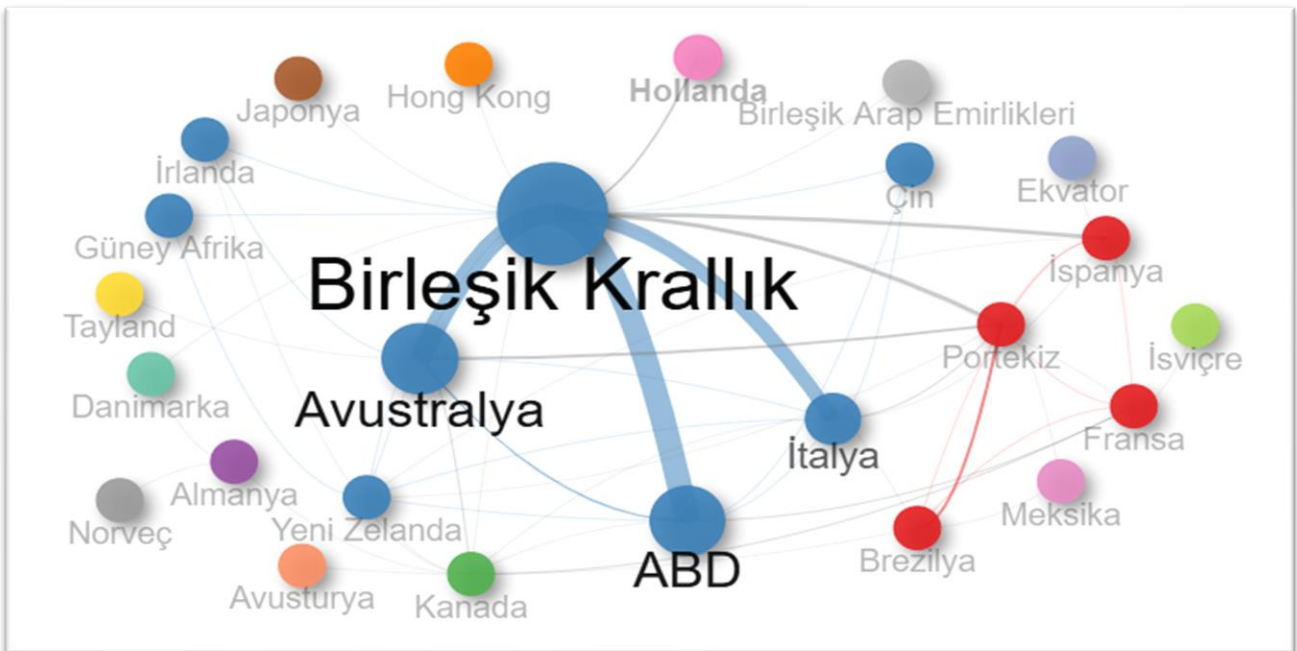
Japonya
Hong Kong
Hollanda
Birleşik Arap Emirlikleri
İrlanda
Çin
Ekvator
Güney Afrika
Birleşik Krallık
İspanya
Tayland
Portekiz
İsviçre
Danimarka
Avustralya
İtalya
Fransa
Almanya
Norveç
Yeni Zelanda
Meksika
ABD
Brezilya
Avusturya
Kanada